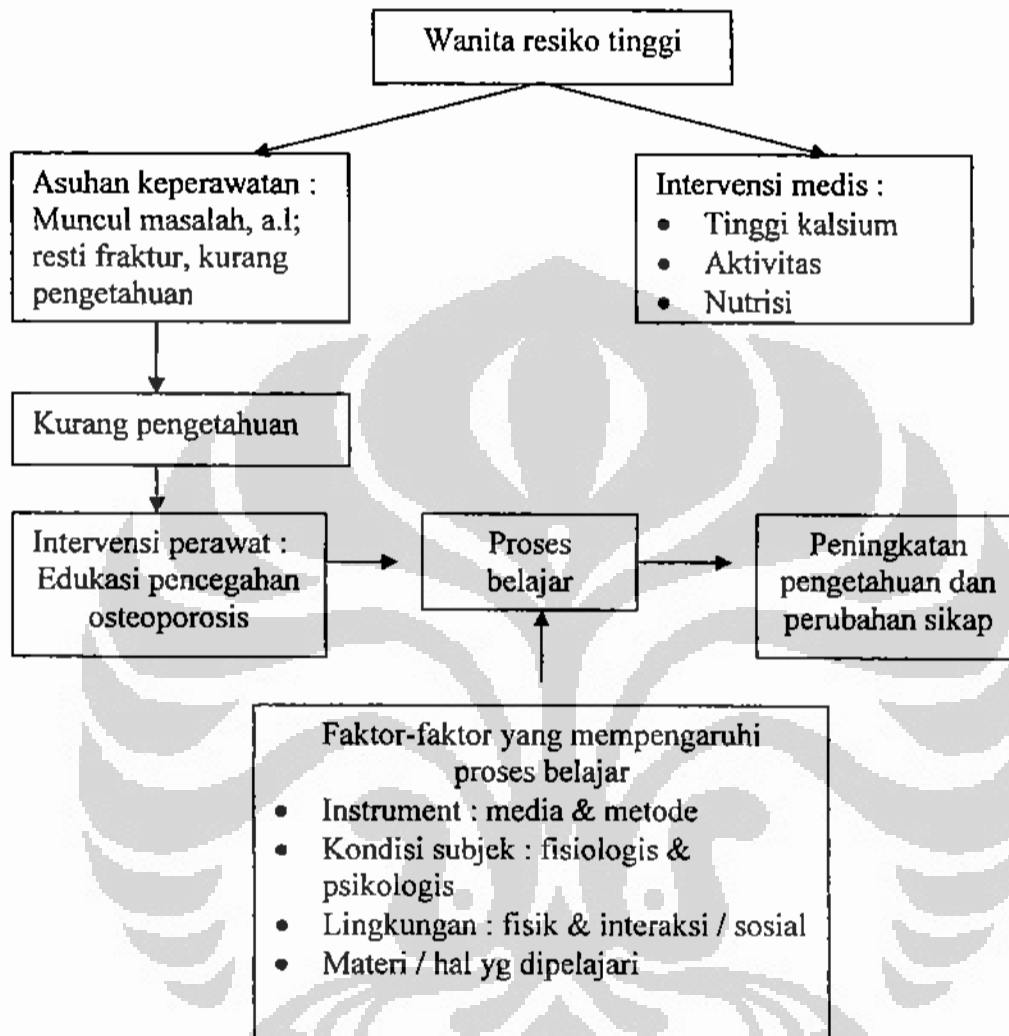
Wanita resiko tinggi

Asuhan keperawatan : Muncul masalah, a.l; resti fraktur, kurang pengetahuan

Intervensi medis :
- Tinggi kalsium
- Aktivitas
- Nutrisi

Kurang pengetahuan

Intervensi perawat : Edukasi pencegahan osteoporosis

Proses belajar

Peningkatan pengetahuan dan perubahan sikap

Faktor-faktor yang mempengaruhi proses belajar
- Instrument : media & metode
- Kondisi subjek : fisiologis & psikologis
- Lingkungan : fisik & interaksi / sosial
- Materi / hal yg dipelajari